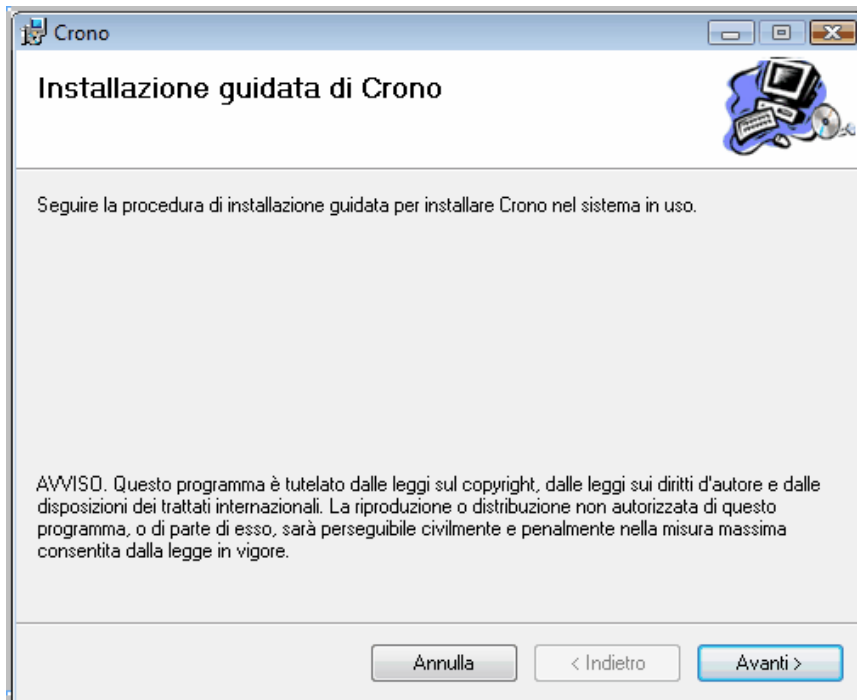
Crono

Installazione guidata di Crono

Seguire la procedura di installazione guidata per installare Crono nel sistema in uso.

AVVISO. Questo programma è tutelato dalle leggi sul copyright, dalle leggi sui diritti d'autore e dalle disposizioni dei trattati internazionali. La riproduzione o distribuzione non autorizzata di questo programma, o di parte di esso, sarà perseguibile civilmente e penalmente nella misura massima consentita dalla legge in vigore.

Annulla
< Indietro
Avanti >